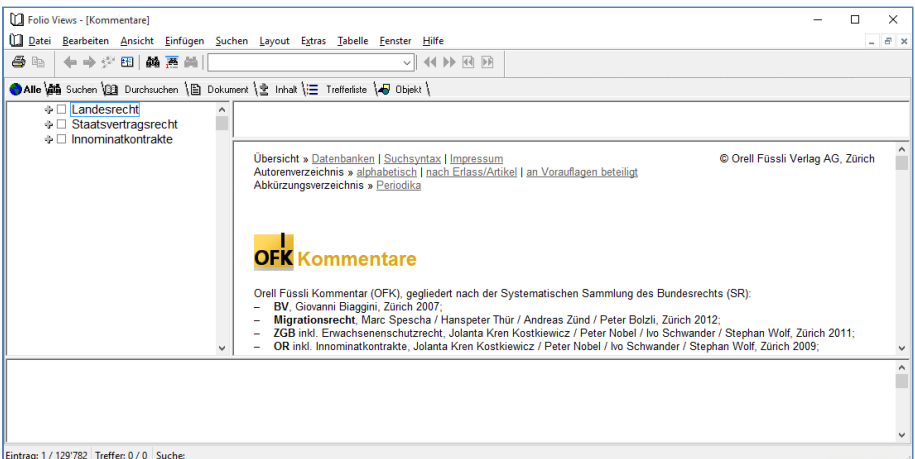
Folio Views - [Kommentare]

Datei Bearbeiten Ansicht Einfügen Suchen Layout Extras Tabelle Fenster Hilfe

Alle Suchen Durchsuchen Dokument Inhalt Trefferliste Objekt

Landesrecht
Staatsvertragsrecht
Innominatkontrakte

Übersicht » Datenbanken | Suchsyntax | Impressum
Autorenverzeichnis » alphabetisch | nach Erlass/Artikel | an Vorauflagen beteiligt
Abkürzungsverzeichnis » Periodika

© Orell Füssli Verlag AG, Zürich

OFK Kommentare

Orell Füssli Kommentar (OFK), gegliedert nach der Systematischen Sammlung des Bundesrechts (SR):
– **BV**, Giovanni Biaggini, Zürich 2007;
– **Migrationsrecht**, Marc Spescha / Hanspeter Thür / Andreas Zünd / Peter Bolzli, Zürich 2012;
– **ZGB** inkl. Erwachsenenschutzrecht, Jolanta Kren Kostkiewicz / Peter Nobel / Ivo Schwander / Stephan Wolf, Zürich 2011;
– **OR** inkl. Innominatkontrakte, Jolanta Kren Kostkiewicz / Peter Nobel / Ivo Schwander / Stephan Wolf, Zürich 2009;

Eintrag: 1 / 129'782 Treffer: 0 / 0 Suche: